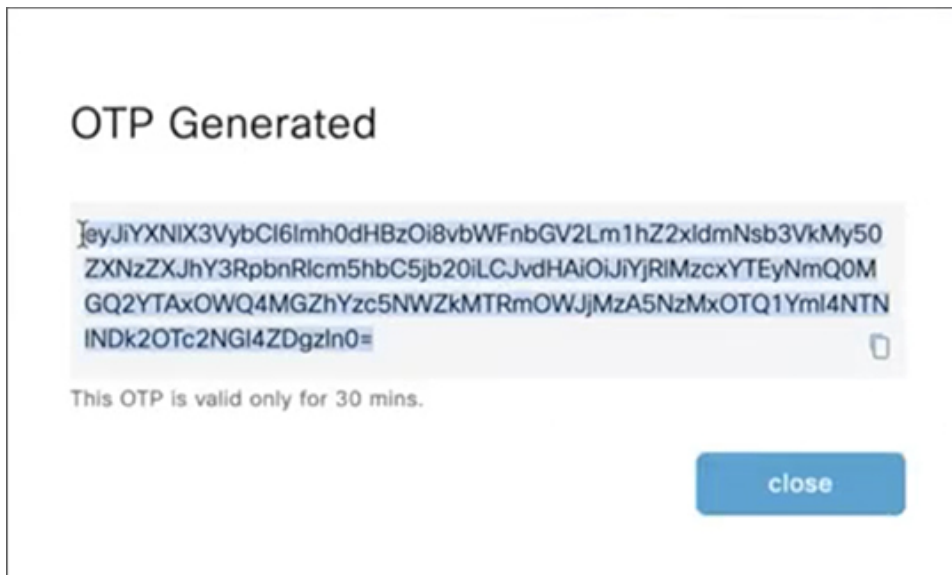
OTP Generated

eyJiYXNlX3VybCI6Imh0dHBzOi8vbWFnbGV2Lm1hZ2xldmNsb3VkMy50ZXNzZXJhY3RpbnRlcm5hbC5jb20iLCJvdHAiOiJiYjRlMzcxYTEyNmQ0MGQ2YTAxOWQ4MGZhYzc5NWZkMTRmOWJjMzA5NzMxOTQ1Yml4NTNlNDk2OTc2NGI4ZDgzIn0=

This OTP is valid only for 30 mins.

close